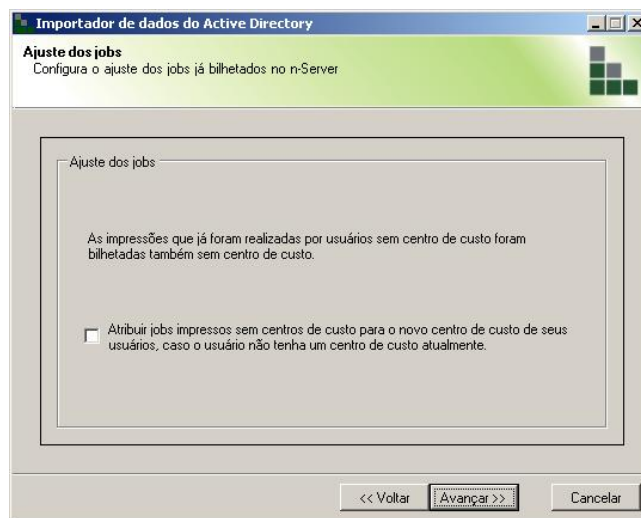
Importador de dados do Active Directory

Ajuste dos jobs
Configura o ajuste dos jobs já bilhetados no n-Server

Ajuste dos jobs

As impressões que já foram realizadas por usuários sem centro de custo foram bilhetadas também sem centro de custo.

Atribuir jobs impressos sem centros de custo para o novo centro de custo de seus usuários, caso o usuário não tenha um centro de custo atualmente.

<< Voltar
Avançar >>
Cancelar